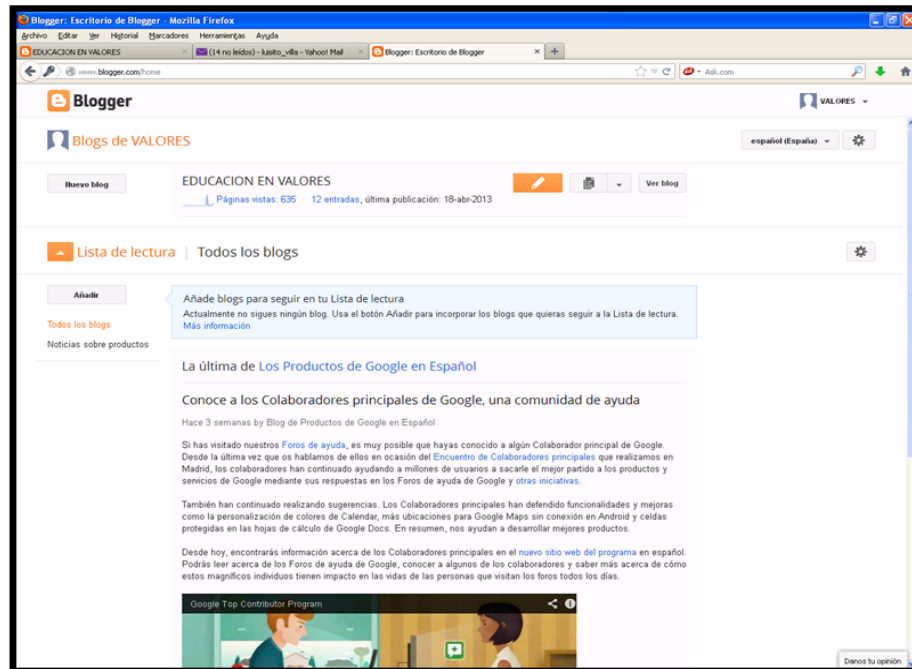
Blogger: Escritorio de Blogger - Mozilla Firefox

Archivo Editar Ver Historial Marcadores Herramientas Ayuda

EDUCACION EN VALORES × (14 no leídos) - luisito_villa - Yahoo! Mail × Blogger: Escritorio de Blogger × +

www.blogger.com/home

Ask.com

Blogger

VALORES

Blogs de VALORES

español (España)

Nuevo blog

EDUCACION EN VALORES

Páginas vistas: 635 12 entradas, última publicación: 18-abr-2013

Ver blog

Lista de lectura | Todos los blogs

Añadir

Todos los blogs

Noticias sobre productos

Añade blogs para seguir en tu Lista de lectura

Actualmente no sigues ningún blog. Usa el botón Añadir para incorporar los blogs que quieras seguir a la Lista de lectura. Más información

La última de Los Productos de Google en Español

Conoce a los Colaboradores principales de Google, una comunidad de ayuda

Hace 3 semanas by Blog de Productos de Google en Español

Si has visitado nuestros Foros de ayuda, es muy posible que hayas conocido a algún Colaborador principal de Google. Desde la última vez que os hablamos de ellos en ocasión del Encuentro de Colaboradores principales que realizamos en Madrid, los colaboradores han continuado ayudando a millones de usuarios a sacarle el mejor partido a los productos y servicios de Google mediante sus respuestas en los Foros de ayuda de Google y otras iniciativas.

También han continuado realizando sugerencias. Los Colaboradores principales han defendido funcionalidades y mejoras como la personalización de colores de Calendar, más ubicaciones para Google Maps sin conexión en Android y celdas protegidas en las hojas de cálculo de Google Docs. En resumen, nos ayudan a desarrollar mejores productos.

Desde hoy, encontrarás información acerca de los Colaboradores principales en el nuevo sitio web del programa en español. Podrás leer acerca de los Foros de ayuda de Google, conocer a algunos de los colaboradores y saber más acerca de cómo estos magníficos individuos tienen impacto en las vidas de las personas que visitan los foros todos los días.

Google Top Contributor Program

Danos tu opinión